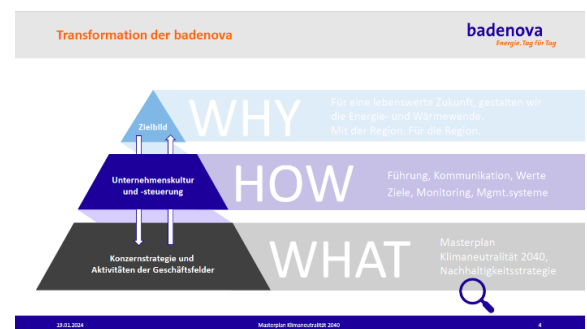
Transformation der badenova

badenova
Energie. Tag für Tag

Zielbild

WHY

Für eine lebenswerte Zukunft, gestalten wir die Energie- und Wärmewende. Mit der Region. Für die Region.

Unternehmenskultur und -steuerung

HOW

Führung, Kommunikation, Werte Ziele, Monitoring, Mgmt.systeme

Konzernstrategie und Aktivitäten der Geschäftsfelder

WHAT

Masterplan Klimaneutralität 2040, Nachhaltigkeitsstrategie

19.01.2024

Masterplan Klimaneutralität 2040

4